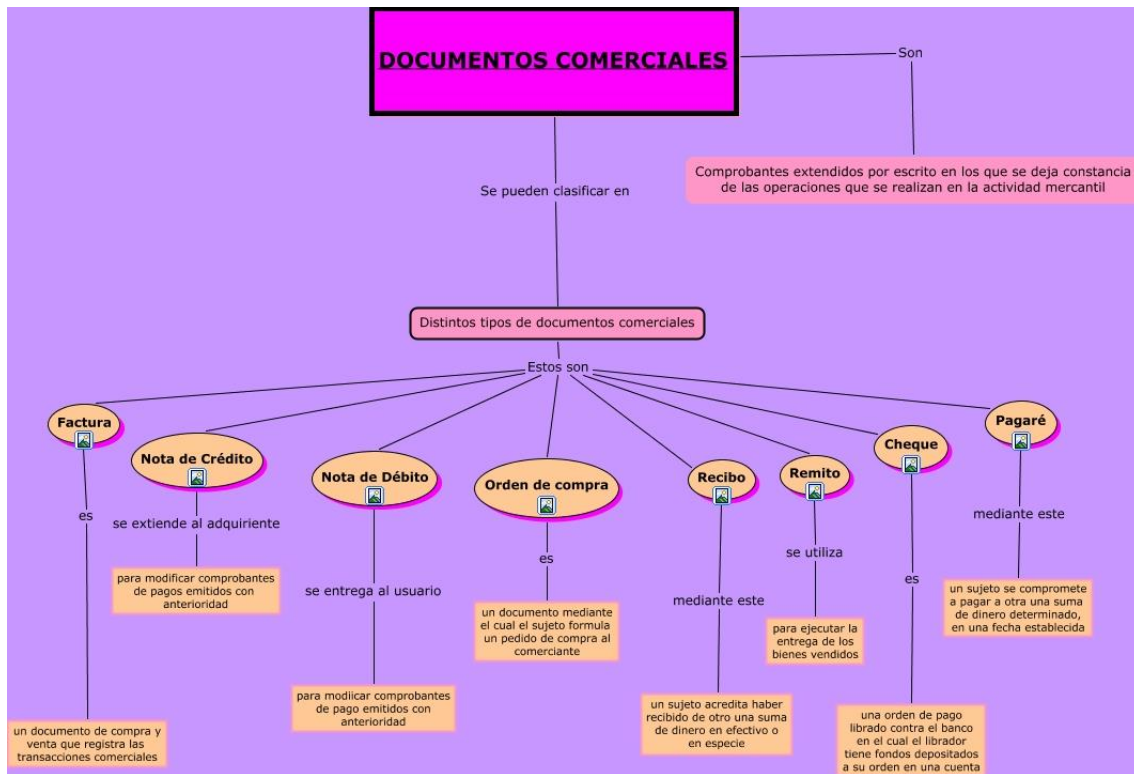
DOCUMENTOS COMERCIALES

Son

Comprobantes extendidos por escrito en los que se deja constancia de las operaciones que se realizan en la actividad mercantil

Se pueden clasificar en

Distintos tipos de documentos comerciales

Estos son

Factura

es

un documento de compra y venta que registra las transacciones comerciales

Nota de Crédito

se extiende al adquiriente

para modificar comprobantes de pagos emitidos con anterioridad

Nota de Débito

se entrega al usuario

para modiicar comprobantes de pago emitidos con anterioridad

Orden de compra

es

un documento mediante el cual el sujeto formula un pedido de compra al comerciante

Recibo

mediante este

un sujeto acredita haber recibido de otro una suma de dinero en efectivo o en especie

Remito

se utiliza

para ejecutar la entrega de los bienes vendidos

Cheque

es

una orden de pago librado contra el banco en el cual el librador tiene fondos depositados a su orden en una cuenta

Pagaré

mediante este

un sujeto se compromete a pagar a otra una suma de dinero determinado, en una fecha establecida